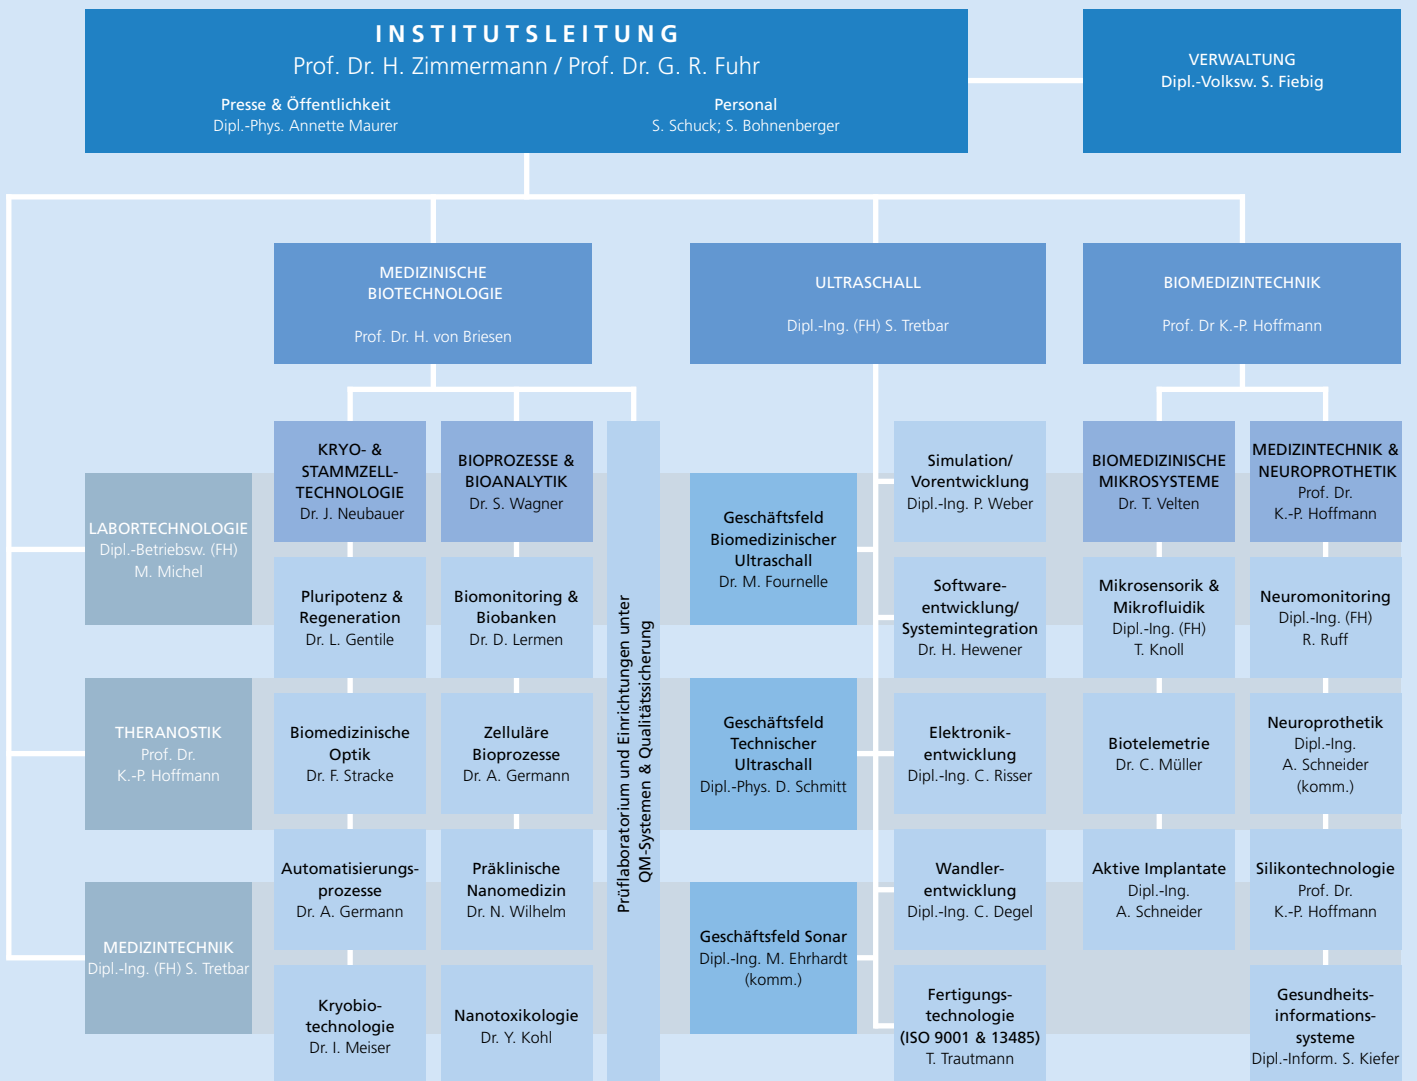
INSTITUTSLEITUNG
Prof. Dr. H. Zimmermann / Prof. Dr. G. R. Fuhr

Presse & Öffentlichkeit
Dipl.-Phys. Annette Maurer

Personal
S. Schuck; S. Bohnenberger

VERWALTUNG
Dipl.-Volksw. S. Fiebig

MEDIZINISCHE BIOTECHNOLOGIE
Prof. Dr. H. von Briesen

ULTRASCHALL
Dipl.-Ing. (FH) S. Tretbar

BIOMEDIZINTECHNIK
Prof. Dr K.-P. Hoffmann

LABORTECHNOLOGIE
Dipl.-Betriebsw. (FH) M. Michel

THERANOSTIK
Prof. Dr. K.-P. Hoffmann

MEDIZINTECHNIK
Dipl.-Ing. (FH) S. Tretbar

KRYO- & STAMMZELL-TECHNOLOGIE
Dr. J. Neubauer

Pluripotenz & Regeneration
Dr. L. Gentile

Biomedizinische Optik
Dr. F. Stracke

Automatisierungsprozesse
Dr. A. Germann

Kryobiotechnologie
Dr. I. Meiser

BIOPROZESSE & BIOANALYTIK
Dr. S. Wagner

Biomonitoring & Biobanken
Dr. D. Lermen

Zelluläre Bioprozesse
Dr. A. Germann

Präklinische Nanomedizin
Dr. N. Wilhelm

Nanotoxikologie
Dr. Y. Kohl

Prüflaboratorium und Einrichtungen unter QM-Systemen & Qualitätssicherung

Geschäftsfeld Biomedizinischer Ultraschall
Dr. M. Fournelle

Geschäftsfeld Technischer Ultraschall
Dipl.-Phys. D. Schmitt

Geschäftsfeld Sonar
Dipl.-Ing. M. Ehrhardt (komm.)

Simulation/ Vorentwicklung
Dipl.-Ing. P. Weber

Software-entwicklung/ Systemintegration
Dr. H. Hewener

Elektronik-entwicklung
Dipl.-Ing. C. Risser

Wandler-entwicklung
Dipl.-Ing. C. Degel

Fertigungs-technologie (ISO 9001 & 13485)
T. Trautmann

BIOMEDIZINISCHE MIKROSYSTEME
Dr. T. Velten

Mikrosensorik & Mikrofluidik
Dipl.-Ing. (FH) T. Knoll

Biotelemetrie
Dr. C. Müller

Aktive Implantate
Dipl.-Ing. A. Schneider

MEDIZINTECHNIK & NEUROPROTHETIK
Prof. Dr. K.-P. Hoffmann

Neuromonitoring
Dipl.-Ing. (FH) R. Ruff

Neuroprothetik
Dipl.-Ing. A. Schneider (komm.)

Silikontechnologie
Prof. Dr. K.-P. Hoffmann

Gesundheits-informations-systeme
Dipl.-Inform. S. Kiefer